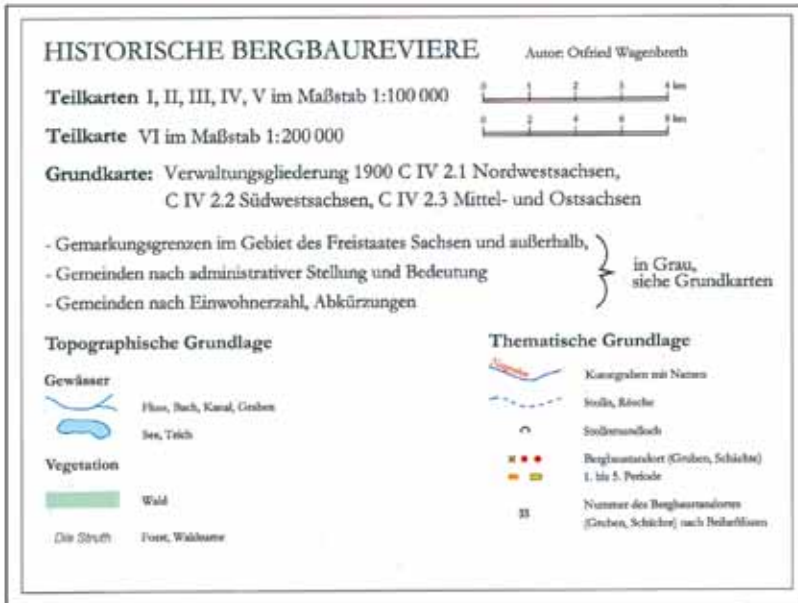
HISTORISCHE BERGBAUREVIERE

Autor: Otfried Wagenbreth

Teilkarten I, II, III, IV, V im Maßstab 1:100 000

0 1 2 3 4 km

Teilkarte VI im Maßstab 1:200 000

0 2 4 6 8 km

Grundkarte: Verwaltungsgliederung 1900 C IV 2.1 Nordwestsachsen, C IV 2.2 Südwestsachsen, C IV 2.3 Mittel- und Ostsachsen

- Gemarkungsgrenzen im Gebiet des Freistaates Sachsen und außerhalb,
- Gemeinden nach administrativer Stellung und Bedeutung
- Gemeinden nach Einwohnerzahl, Abkürzungen

in Grau, siehe Grundkarten

Topographische Grundlage

Gewässer

Fluss, Bach, Kanal, Graben

See, Teich

Vegetation

Wald

Die Struth

Forst, Waldname

Thematische Grundlage

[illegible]

Kunstgraben mit Namen

Stolln, Rösche

Stollnmundloch

Bergbaustandort (Gruben, Schächte) 1. bis 5. Periode

35

Nummer des Bergbaustandortes (Gruben, Schächte) nach Beiheftlisten